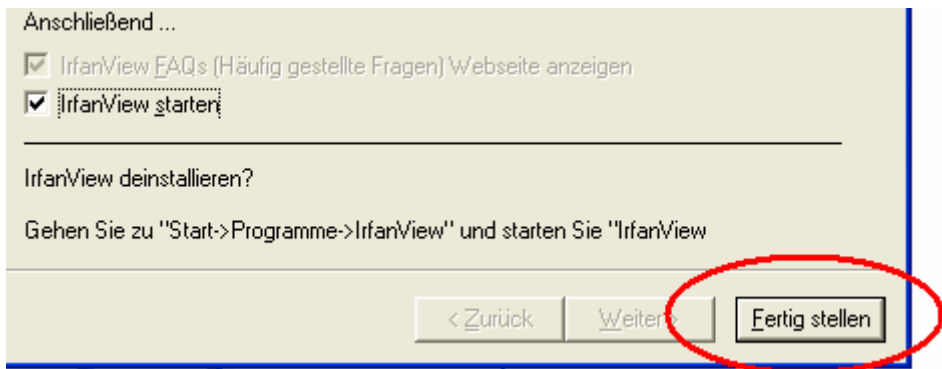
Anschließend ...

IrfanView FAQs (Häufig gestellte Fragen) Webseite anzeigen

IrfanView starten

IrfanView deinstallieren?

Gehen Sie zu "Start->Programme->IrfanView" und starten Sie "IrfanView

< Zurück

Weiter >

Fertig stellen